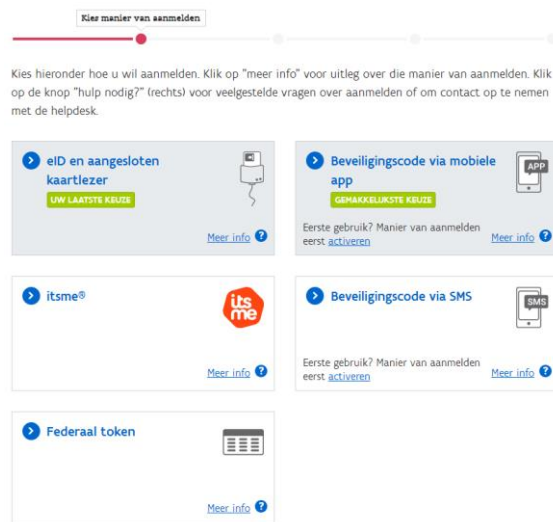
Kies manier van aanmelden

Kies hieronder hoe u wil aanmelden. Klik op "meer info" voor uitleg over die manier van aanmelden. Klik op de knop "hulp nodig?" (rechts) voor veelgestelde vragen over aanmelden of om contact op te nemen met de helpdesk.

eID en aangesloten kaartlezer
UW LAATSTE KEUZE
Meer info ?

Beveiligingscode via mobiele app
GEMAKKELIJKSTE KEUZE
APP
Eerste gebruik? Manier van aanmelden eerst activeren
Meer info ?

itsme®
its me
Meer info ?

Beveiligingscode via SMS
SMS
Eerste gebruik? Manier van aanmelden eerst activeren
Meer info ?

Federaal token
Meer info ?